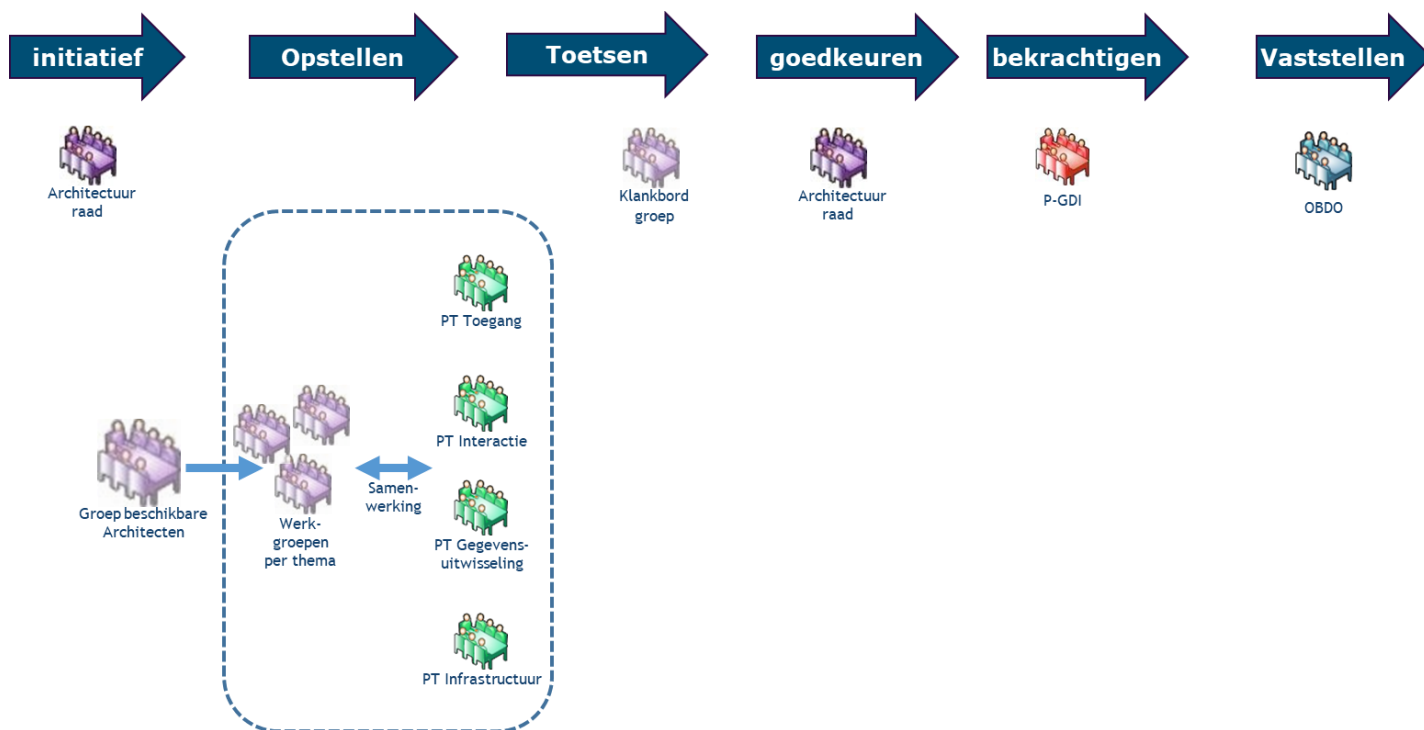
initiatief

Opstellen

Toetsen

goedkeuren

bekrachtigen

Vaststellen

Architectuur raad

Klankbord groep

Architectuur raad

P-GDI

OBDO

PT Toegang

PT Interactie

Groep beschikbare Architecten

Werk-groepen per thema

Samen-werking

PT Gegevens-uitwisseling

PT Infrastructuur